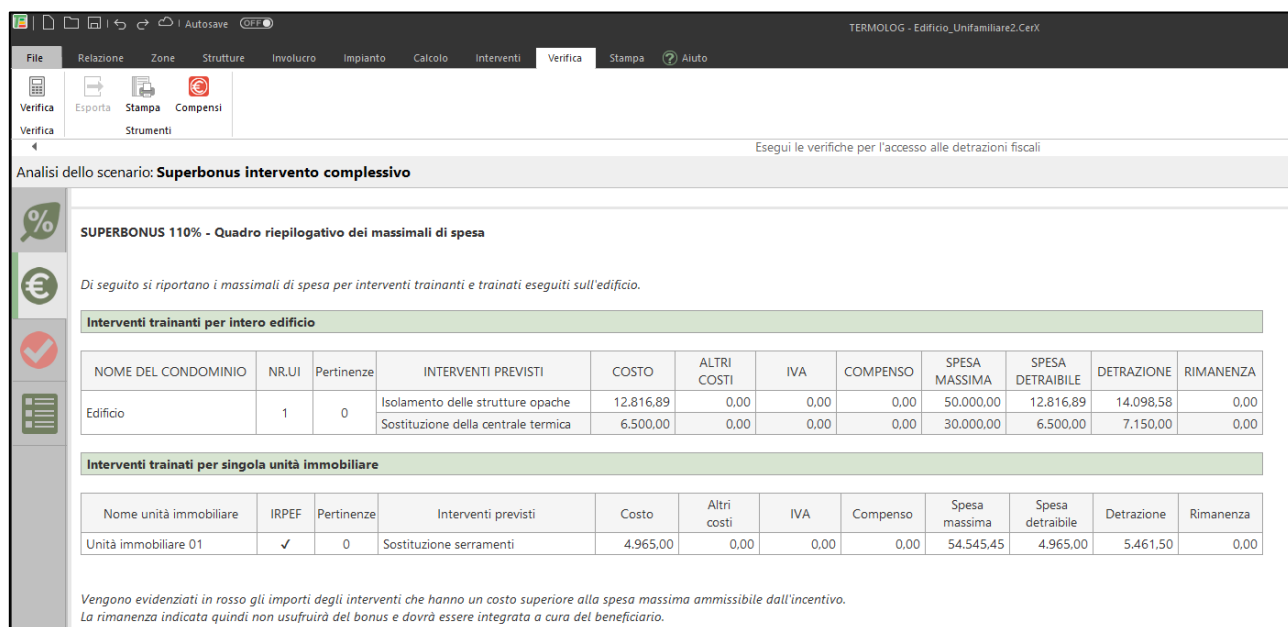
Autosave OFF

TERMOLOG - Edificio_Unifamiliare2.CerX

File Relazione Zone Strutture Involucro Impianto Calcolo Interventi Verifica Stampa Aiuto

Verifica Esporta Stampa Compensi
Verifica Strumenti

Esegui le verifiche per l'accesso alle detrazioni fiscali

Analisi dello scenario: **Superbonus intervento complessivo**

SUPERBONUS 110% - Quadro riepilogativo dei massimali di spesa

*Di seguito si riportano i massimali di spesa per interventi trainanti e trainati eseguiti sull'edificio.*

Interventi trainanti per intero edificio

| NOME DEL CONDOMINIO | NR.UI | Pertinenze | INTERVENTI PREVISTI | COSTO | ALTRI COSTI | IVA | COMPENSO | SPESA MASSIMA | SPESA DETRAIBILE | DETRAZIONE | RIMANENZA |
|---|---|---|---|---|---|---|---|---|---|---|---|
| Edificio | 1 | 0 | Isolamento delle strutture opache | 12.816,89 | 0,00 | 0,00 | 0,00 | 50.000,00 | 12.816,89 | 14.098,58 | 0,00 |
| | | | Sostituzione della centrale termica | 6.500,00 | 0,00 | 0,00 | 0,00 | 30.000,00 | 6.500,00 | 7.150,00 | 0,00 |

Interventi trainati per singola unità immobiliare

| Nome unità immobiliare | IRPEF | Pertinenze | Interventi previsti | Costo | Altri costi | IVA | Compenso | Spesa massima | Spesa detraibile | Detrazione | Rimanenza |
|---|---|---|---|---|---|---|---|---|---|---|---|
| Unità immobiliare 01 | ✓ | 0 | Sostituzione serramenti | 4.965,00 | 0,00 | 0,00 | 0,00 | 54.545,45 | 4.965,00 | 5.461,50 | 0,00 |

*Vengono evidenziati in rosso gli importi degli interventi che hanno un costo superiore alla spesa massima ammissibile dall'incentivo.*
*La rimanenza indicata quindi non usufruirà del bonus e dovrà essere integrata a cura del beneficiario.*